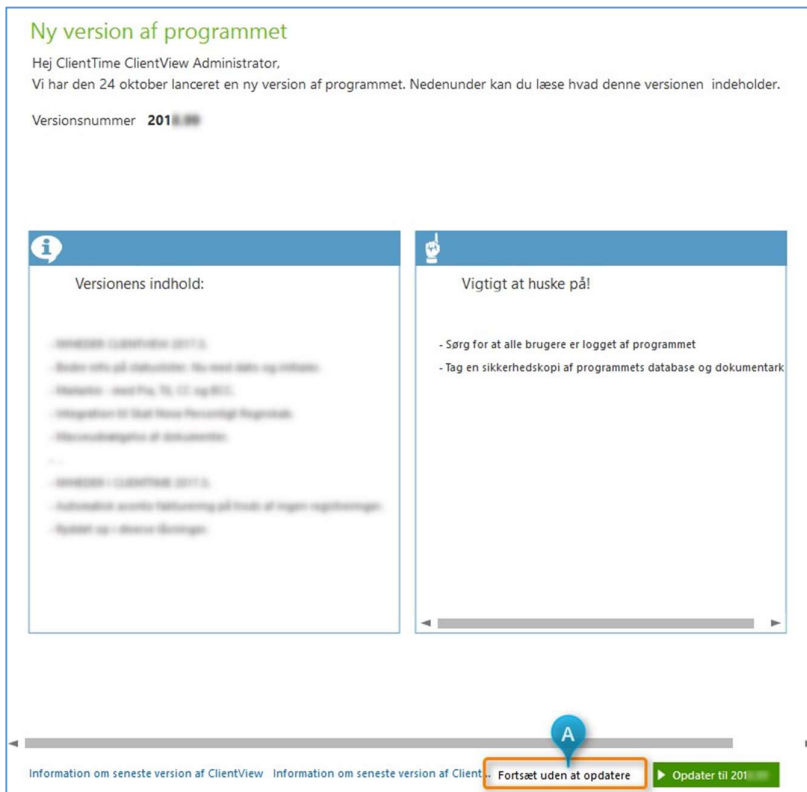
Ny version af programmet

Hej ClientTime ClientView Administrator,
Vi har den 24 oktober lanceret en ny version af programmet. Nedenunder kan du læse hvad denne versionen indeholder.

Versionsnummer 201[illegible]

Versionens indhold:

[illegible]

Vigtigt at huske på!

- Sørg for at alle brugere er logget af programmet
- Tag en sikkerhedskopi af programmets database og dokumentark

A

Information om seneste version af ClientView Information om seneste version af Client...

Fortsæt uden at opdatere

Opdater til 201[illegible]